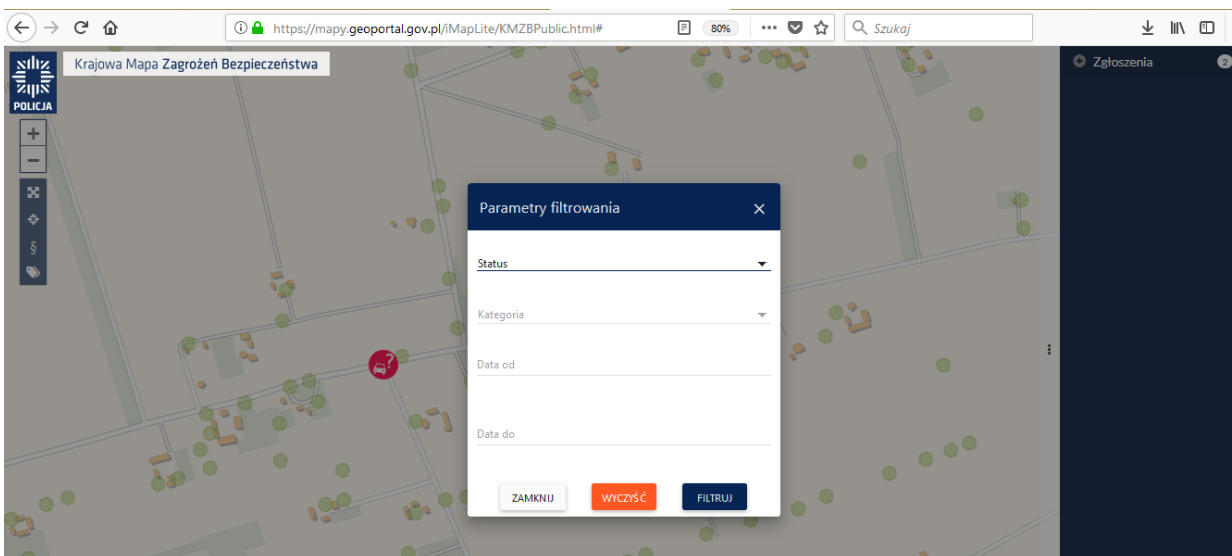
https://mapy.geoportal.gov.pl/iMapLite/KMZBPublic.html#

80%

Szukaj

POLICJA

Krajowa Mapa Zagrożeń Bezpieczeństwa

+

−

§

Zgłoszenia

2

Parametry filtrowania

Status

Kategoria

Data od

Data do

ZAMKNIJ

WYCZYŚĆ

FILTRUJ